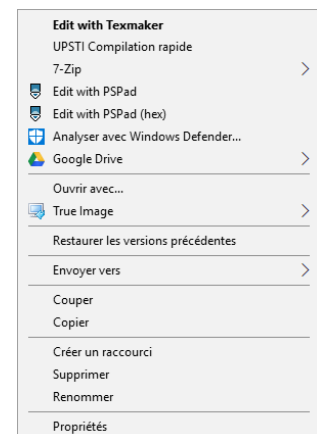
Edit with Texmaker
UPSTI Compilation rapide
7-Zip
Edit with PSPad
Edit with PSPad (hex)
Analyser avec Windows Defender...
Google Drive

Ouvrir avec...
True Image

Restaurer les versions précédentes

Envoyer vers

Couper
Copier

Créer un raccourci
Supprimer
Renommer

Propriétés